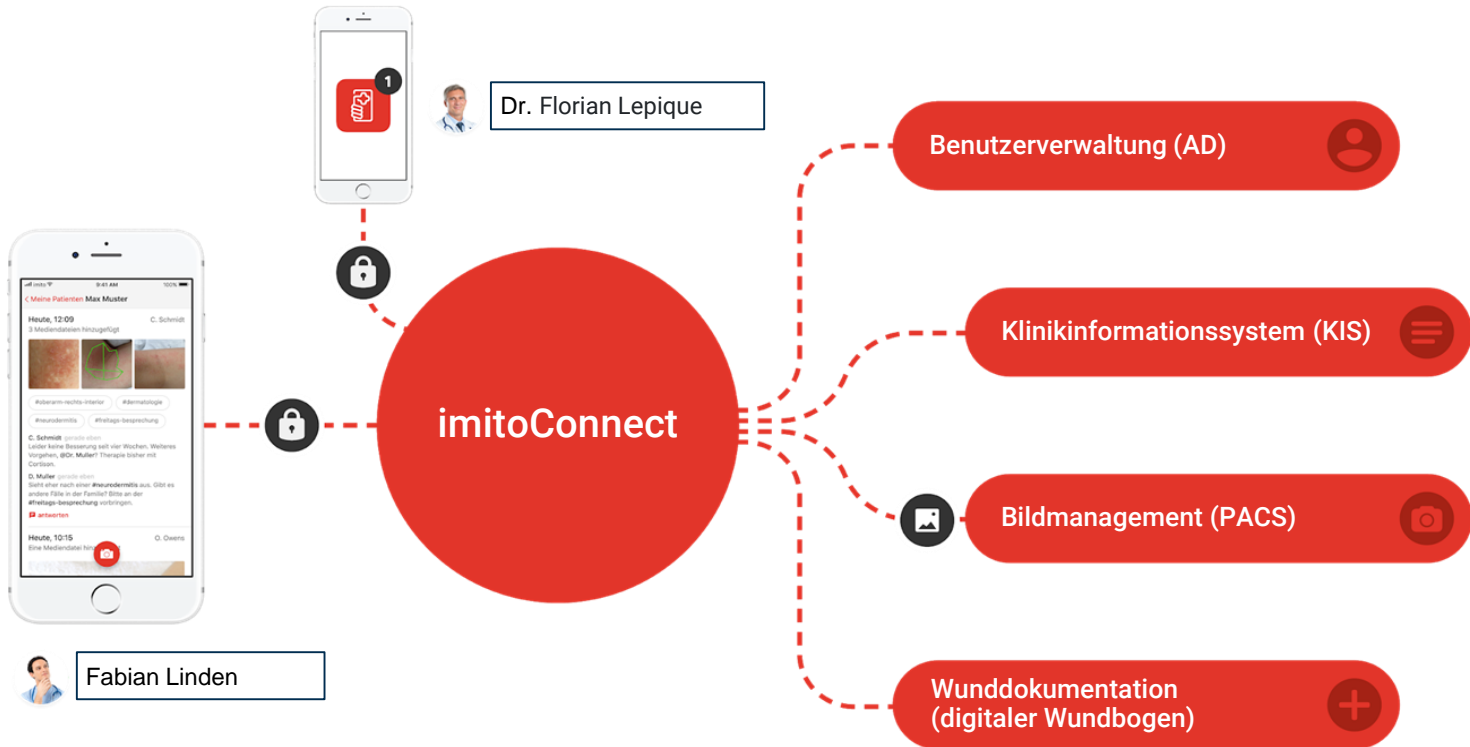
1

Dr. Florian Lepique

imito 9:41 AM 100%

< Meine Patienten Max Muster

Heute, 12:09 C. Schmidt
3 Mediendateien hinzugefügt

#oberarm-rechts-interior #dermatologie
#neurodermitis #freitags-besprechung

C. Schmidt gerade eben
Leider keine Besserung seit vier Wochen. Weiteres Vorgehen, @Dr. Muller? Therapie bisher mit Cortison.

D. Muller gerade eben
Sieht eher nach einer #neurodermitis aus. Gibt es andere Fälle in der Familie? Bitte an der #freitags-besprechung vorbringen.

antworten

Heute, 10:15 O. Owens
Eine Mediendatei hin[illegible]

Fabian Linden

imitoConnect

Benutzerverwaltung (AD)

Klinikinformationssystem (KIS)

Bildmanagement (PACS)

Wunddokumentation (digitaler Wundbogen)